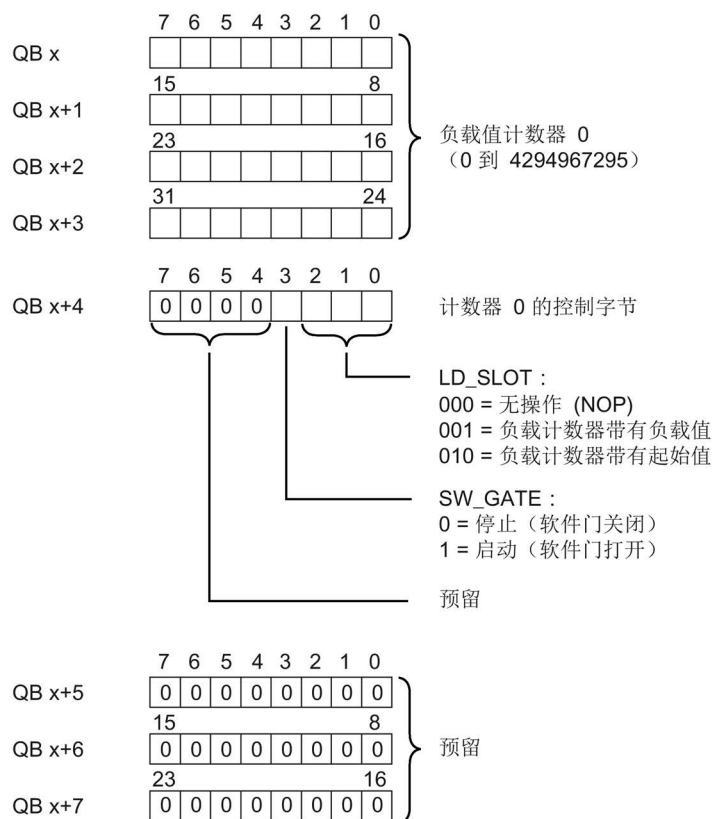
7 6 5 4 3 2 1 0

QB x

15 8

QB x+1

23 16

QB x+2

31 24

QB x+3

负载值计数器 0
（0 到 4294967295）

7 6 5 4 3 2 1 0

QB x+4

0 0 0 0

计数器 0 的控制字节

LD_SLOT：
000 = 无操作 (NOP)
001 = 负载计数器带有负载值
010 = 负载计数器带有起始值

SW_GATE：
0 = 停止（软件门关闭）
1 = 启动（软件门打开）

预留

7 6 5 4 3 2 1 0

QB x+5

0 0 0 0 0 0 0 0

15 8

QB x+6

0 0 0 0 0 0 0 0

23 16

QB x+7

0 0 0 0 0 0 0 0

预留